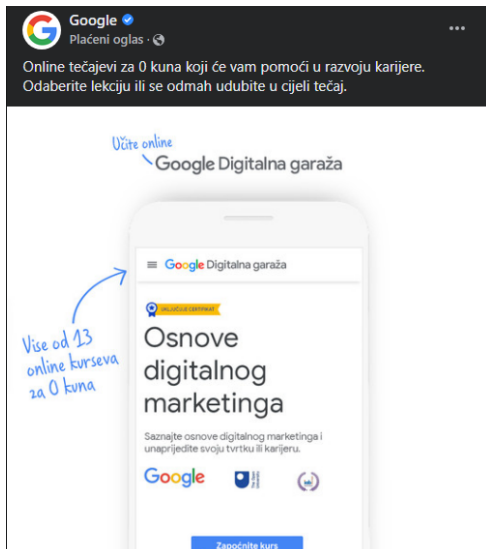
Google
Plaćeni oglas ·

Online tečajevi za 0 kuna koji će vam pomoći u razvoju karijere. Odaberite lekciju ili se odmah udubite u cijeli tečaj.

Učite online
Google Digitalna garaža

Više od 13 online kurseva za 0 kuna

Google Digitalna garaža

UKLJUČUJE CERTIFIKAT

Osnove digitalnog marketinga

Saznajte osnove digitalnog marketinga i unaprijedite svoju tvrtku ili karijeru.

Google

Započnite kurs